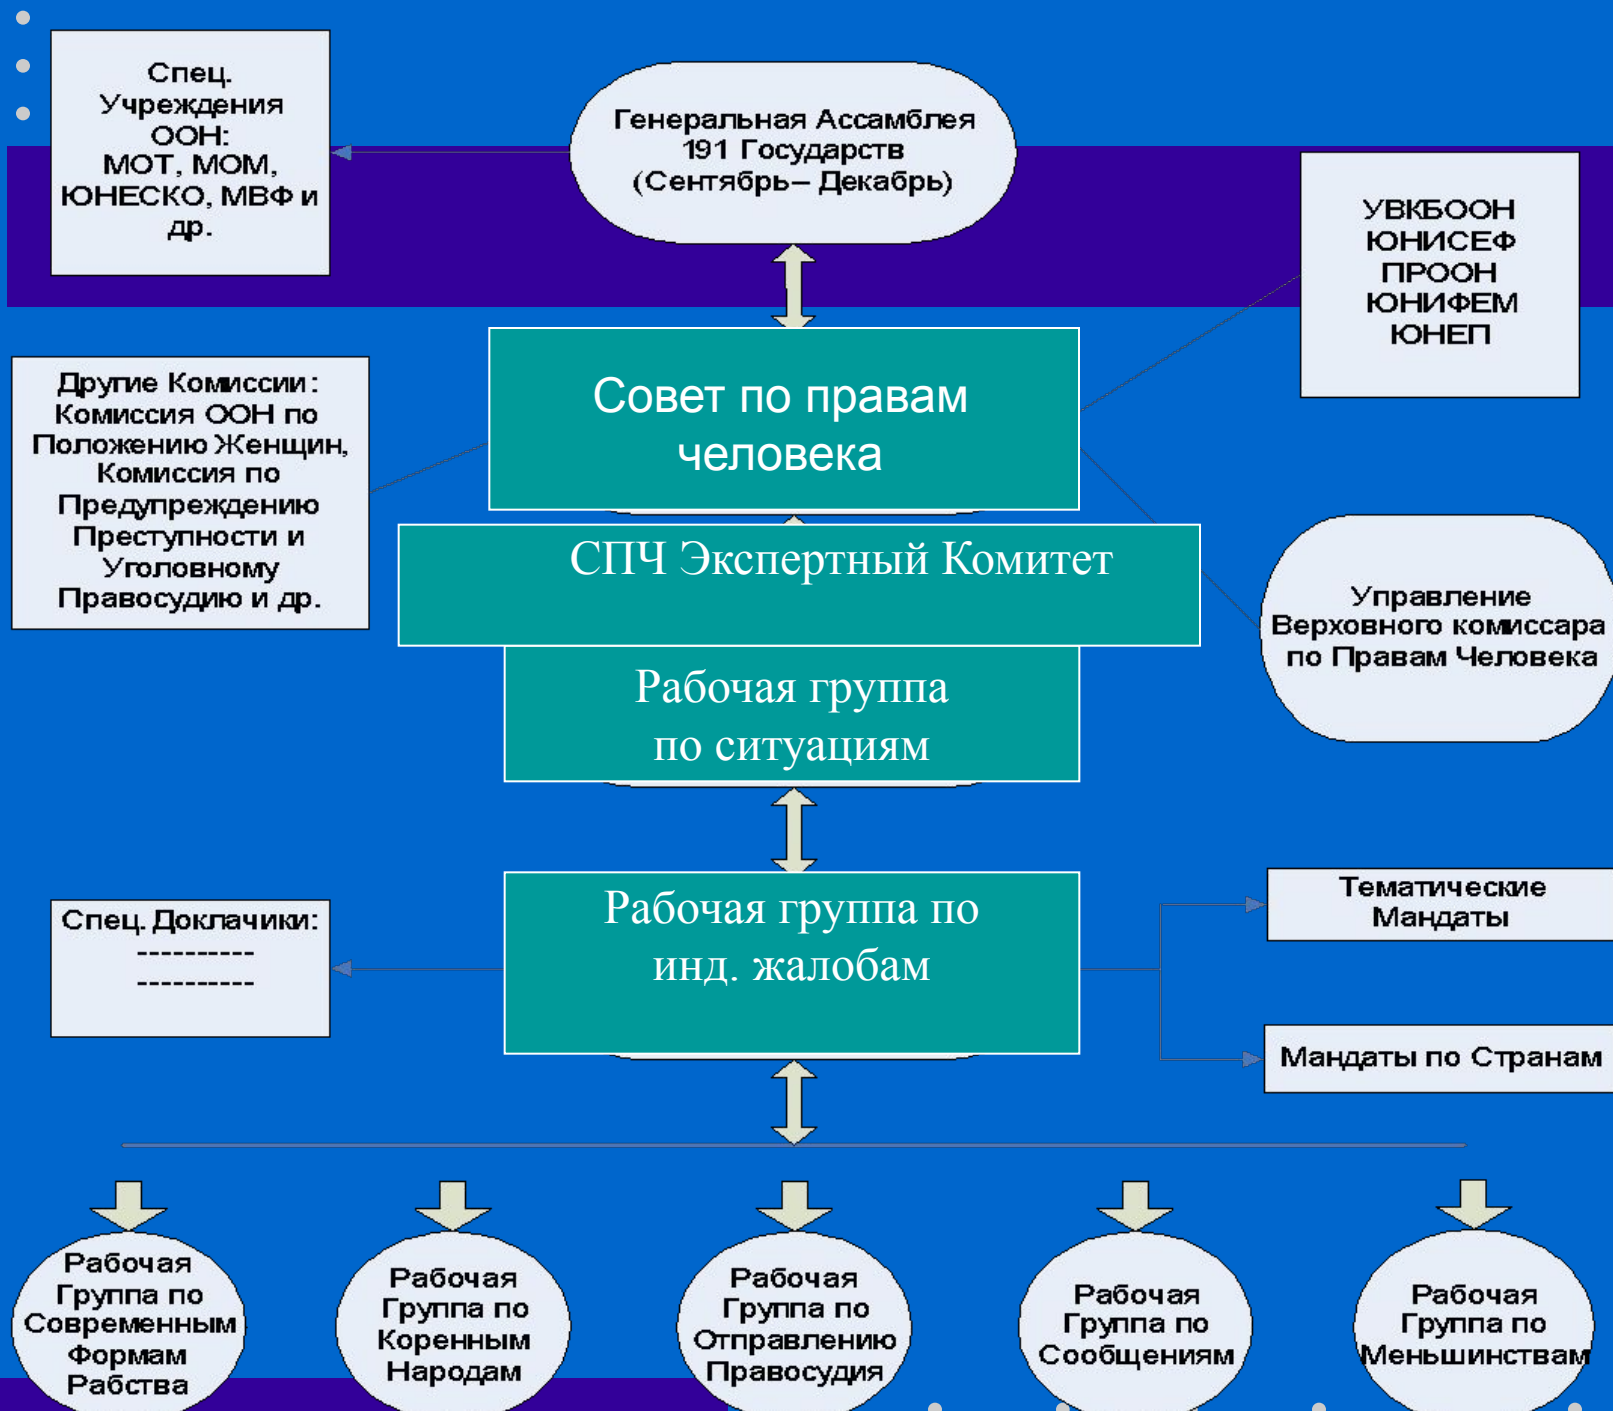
Спец. Учреждения ООН: МОТ, МОМ, ЮНЕСКО, МВФ и др.

Генеральная Ассамблея 191 Государств (Сентябрь– Декабрь)

УВКБООН
ЮНИСЕФ
ПРООН
ЮНИФЕМ
ЮНЕП

Другие Комиссии: Комиссия ООН по Положению Женщин, Комиссия по Предупреждению Преступности и Уголовному Правосудию и др.

Совет по правам человека

СПЧ Экспертный Комитет

Рабочая группа по ситуациям

Управление Верховного комиссара по Правам Человека

Спец. Докладчики:
----------
----------

Рабочая группа по инд. жалобам

Тематические Мандаты

Мандаты по Странам

Рабочая Группа по Современным Формам Рабства

Рабочая Группа по Коренным Народам

Рабочая Группа по Отправлению Правосудия

Рабочая Группа по Сообщениям

Рабочая Группа по Меньшинствам